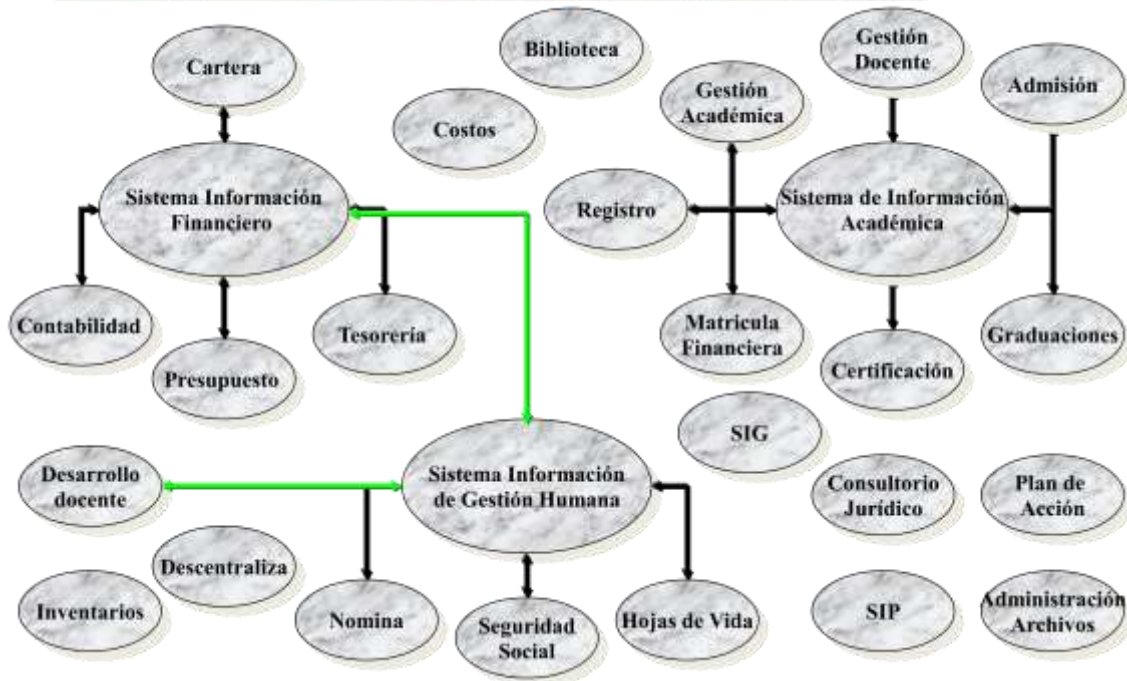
Cartera

Biblioteca

Gestión Docente

Gestión Académica

Admisión

Costos

Sistema Información Financiero

Registro

Sistema de Información Académica

Contabilidad

Tesorería

Presupuesto

Matricula Financiera

Certificación

Graduaciones

SIG

Desarrollo docente

Sistema Información de Gestión Humana

Consultorio Jurídico

Plan de Acción

Descentraliza

Inventarios

Nomina

Seguridad Social

Hojas de Vida

SIP

Administración Archivos